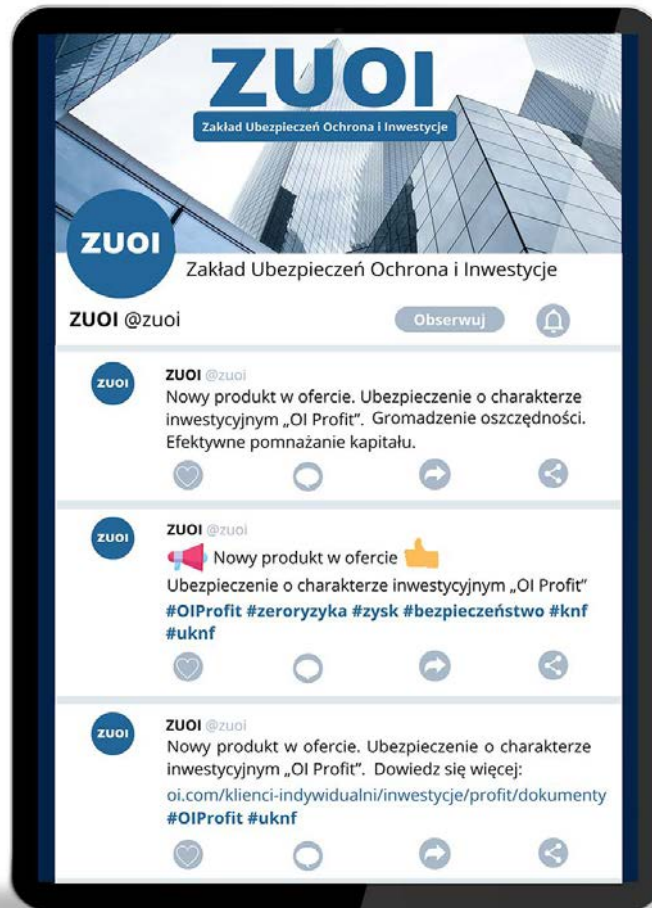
ZUOI
Zakład Ubezpieczeń Ochrona i Inwestycje

ZUOI
Zakład Ubezpieczeń Ochrona i Inwestycje

ZUOI @zuoi
Obserwuj

ZUOI
ZUOI @zuoi
Nowy produkt w ofercie. Ubezpieczenie o charakterze inwestycyjnym „OI Profit". Gromadzenie oszczędności. Efektywne pomnażanie kapitału.

ZUOI
ZUOI @zuoi
Nowy produkt w ofercie
Ubezpieczenie o charakterze inwestycyjnym „OI Profit"
#OIProfit #zeroryzyka #zysk #bezpieczeństwo #knf #uknf

ZUOI
ZUOI @zuoi
Nowy produkt w ofercie. Ubezpieczenie o charakterze inwestycyjnym „OI Profit". Dowiedz się więcej:
oi.com/klienci-indywidualni/inwestycje/profit/dokumenty
#OIProfit #uknf